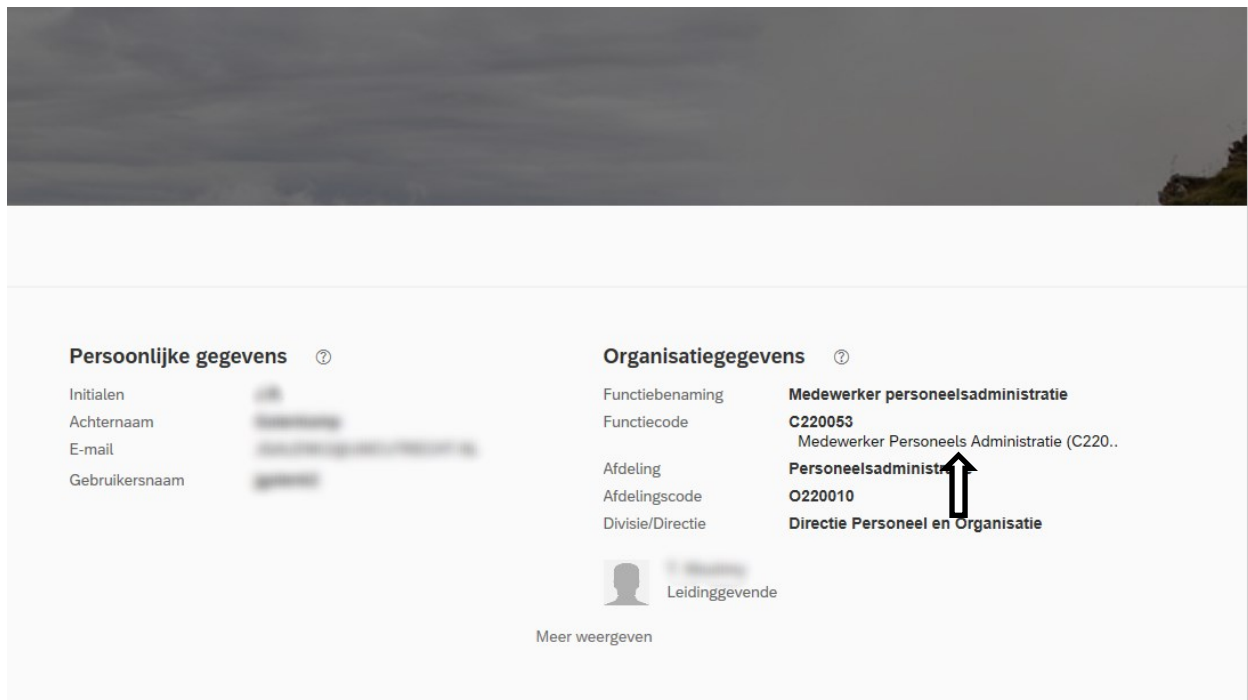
Persoonlijke gegevens ⓘ

| | |
|---|---|
| Initialen | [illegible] |
| Achternaam | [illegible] |
| E-mail | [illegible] |
| Gebruikersnaam | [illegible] |

Organisatiegegevens ⓘ

| | |
|---|---|
| Functiebenaming | Medewerker personeelsadministratie |
| Functiecode | C220053 Medewerker Personeels Administratie (C220.. |
| Afdeling | Personeelsadministr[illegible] |
| Afdelingscode | O220010 |
| Divisie/Directie | Directie Personeel en Organisatie |

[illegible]
Leidinggevende

Meer weergeven